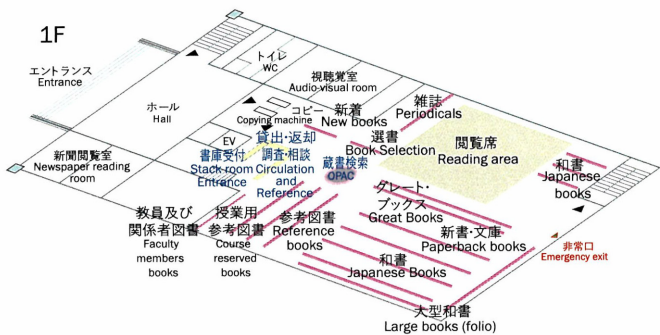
1F

エントランス
Entrance

新聞閲覧室
Newspaper reading room

ホール
Hall

トイレ
WC

視聴覚室
Audio-visual room

コピー
Copying machine

EV

書庫受付
Stack room Entrance

貸出・返却
調査・相談
Circulation and Reference

新着
New books

蔵書検索
OPAC

雑誌
Periodicals

選書
Book Selection

閲覧席
Reading area

和書
Japanese books

グレート・ブックス
Great Books

新書・文庫
Paperback books

教員及び関係者図書
Faculty members books

授業用参考図書
Course reserved books

参考図書
Reference books

和書
Japanese Books

非常口
Emergency exit

大型和書
Large books (folio)